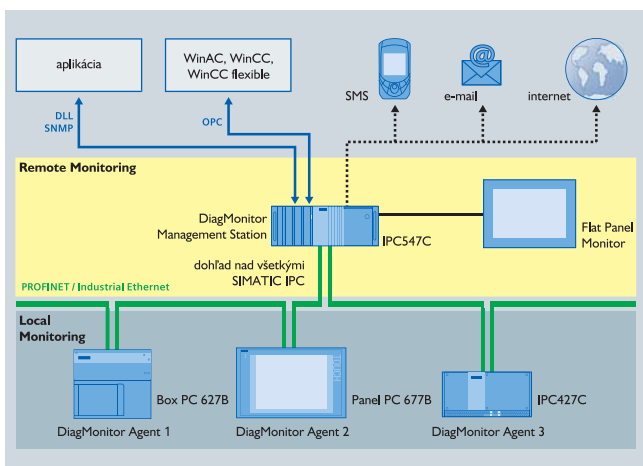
aplikácia

WinAC, WinCC, WinCC flexible

SMS

e-mail

internet

DLL
SNMP

OPC

Remote Monitoring

DiagMonitor
Management Station

IPC547C

Flat Panel
Monitor

dohľad nad všetkými
SIMATIC IPC

PROFINET / Industrial Ethernet

Local
Monitoring

Box PC 627B

Panel PC 677B

IPC427C

DiagMonitor Agent 1

DiagMonitor Agent 2

DiagMonitor Agent 3